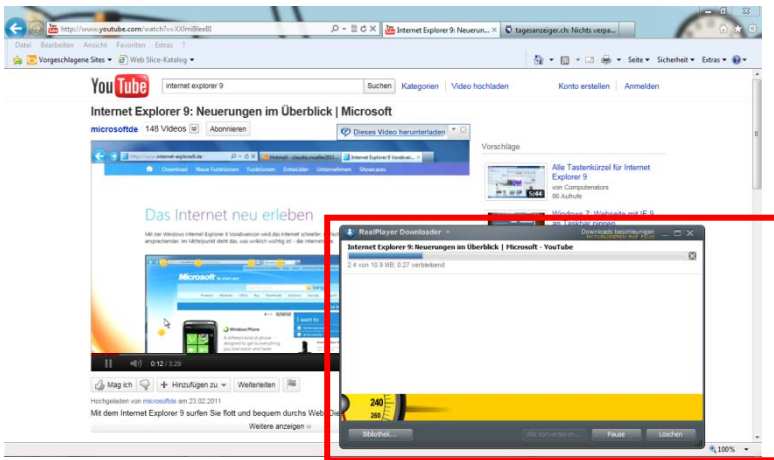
http://www.youtube.com/watch?v=XX0mBlexBI

Internet Explorer 9: Neuerun... ×

tagesanzeiger.ch: Nichts verpa...

Datei Bearbeiten Ansicht Favoriten Extras ?

Vorgeschlagene Sites ▾ Web Slice-Katalog ▾

Seite ▾ Sicherheit ▾ Extras ▾

YouTube

internet explorer 9

Suchen Kategorien Video hochladen Konto erstellen Anmelden

Internet Explorer 9: Neuerungen im Überblick | Microsoft

microsoftde 148 Videos Abonnieren

Dieses Video herunterladen

http://www.internet-explorer9.de

Hotmail - claudia.mueller2011...

Internet Explorer 9 Vorabver...

Download Neue Funktionen Funktionen Entwickler Unternehmen Showcases

Das Internet neu erleben

Mit der Windows Internet Explorer 9 Vorabversion wird das Internet schneller, sicherer und ansprechender. Im Mittelpunkt steht das, was wirklich wichtig ist - die Internetseite.

Microsoft

Windows Phone

I want to

0:12 / 3:29

Vorschläge

Alle Tastenkürzel für Internet Explorer 9
von Computerators
86 Aufrufe

5:44

Windows 7: Webseite mit IE 9 an Taskbar pinnen

RealPlayer Downloader

Downloads beschleunigen

Internet Explorer 9: Neuerungen im Überblick | Microsoft - YouTube

2.4 von 10.9 MB; 0:27 verbleibend

240

260

Bibliothek...

Alle fertigen löschen

Pause

Löschen

Mag ich

Hinzufügen zu

Weiterleiten

Hochgeladen von microsoftde am 23.02.2011

Mit dem Internet Explorer 9 surfen Sie flott und bequem durchs Web. Die

Weitere anzeigen

100%